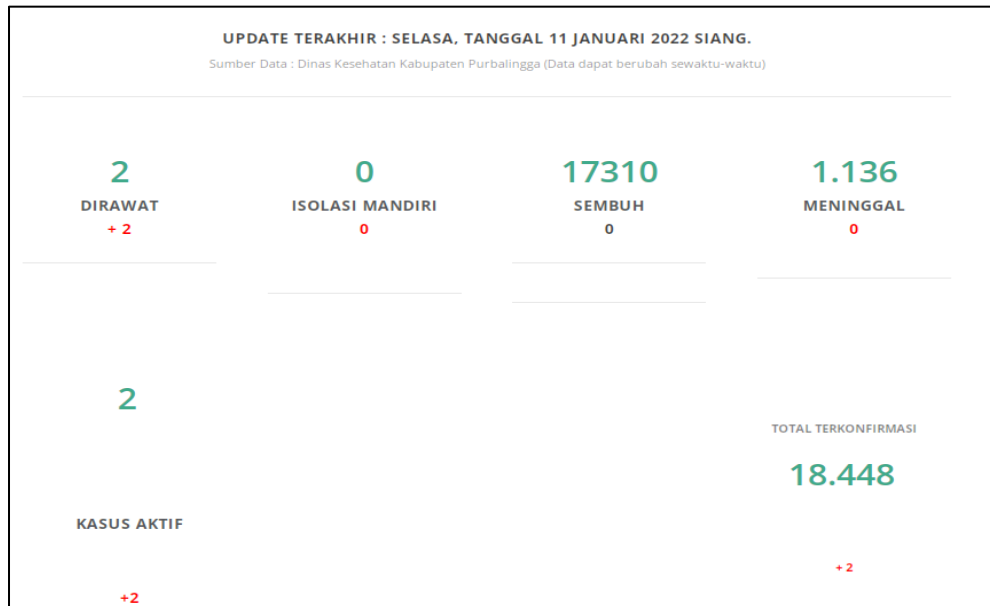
UPDATE TERAKHIR : SELASA, TANGGAL 11 JANUARI 2022 SIANG.

Sumber Data : Dinas Kesehatan Kabupaten Purbalingga (Data dapat berubah sewaktu-waktu)

2
DIRAWAT
+ 2

0
ISOLASI MANDIRI
0

17310
SEMBUH
0

1.136
MENINGGAL
0

2
KASUS AKTIF
+2

TOTAL TERKONFIRMASI
18.448
+ 2